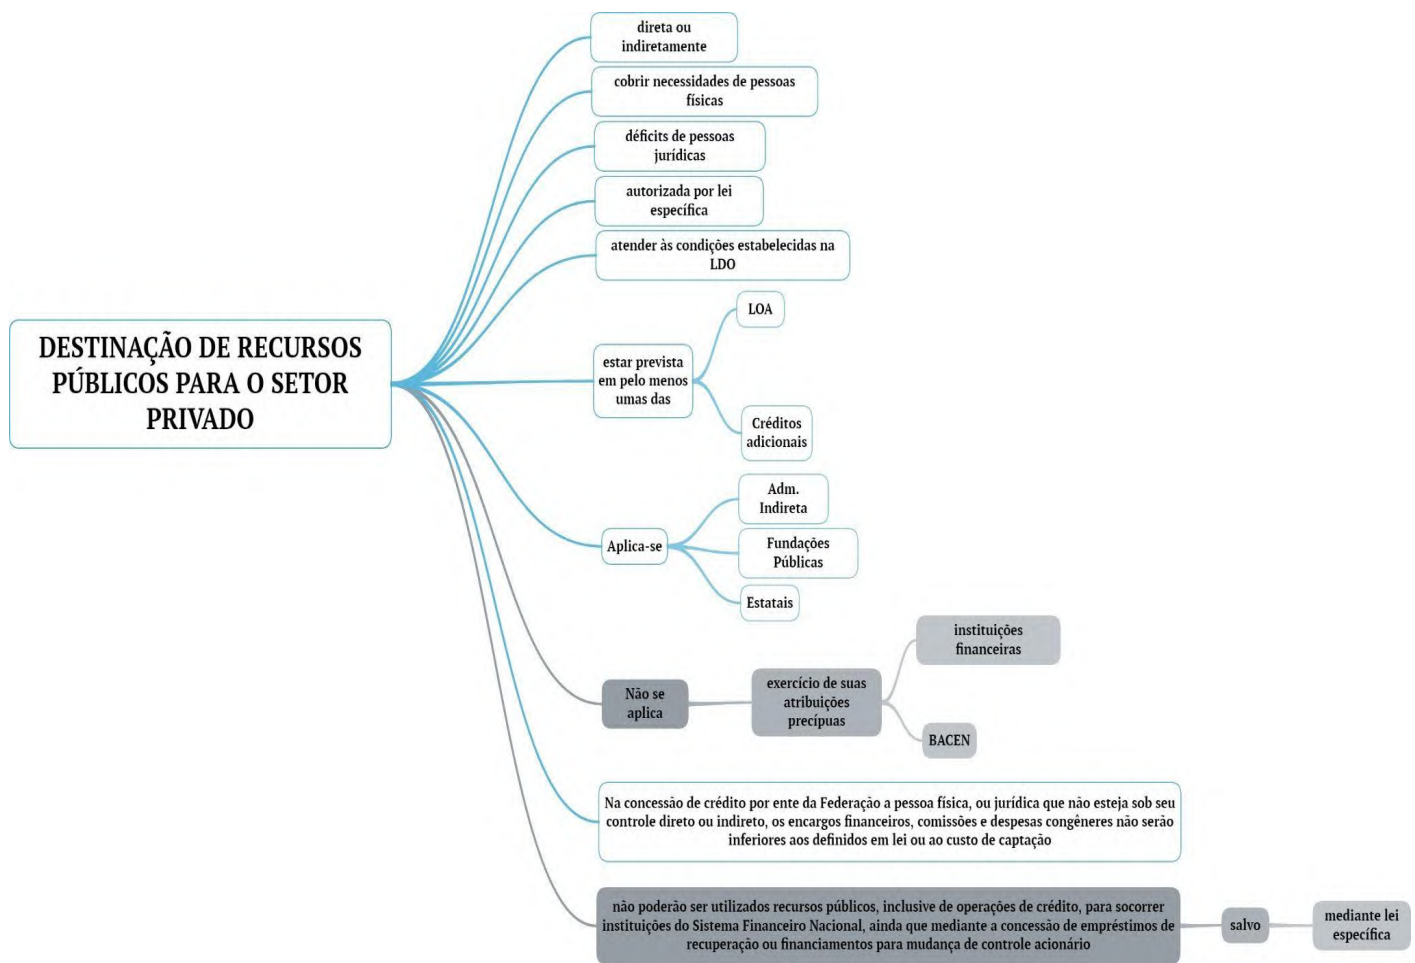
DESTINAÇÃO DE RECURSOS PÚBLICOS PARA O SETOR PRIVADO

direta ou indiretamente

cobrir necessidades de pessoas físicas

déficits de pessoas jurídicas

autorizada por lei específica

atender às condições estabelecidas na LDO

estar prevista em pelo menos umas das

LOA

Créditos adicionais

Aplica-se

Adm. Indireta

Fundações Públicas

Estatais

Não se aplica

exercício de suas atribuições precípuas

instituições financeiras

BACEN

Na concessão de crédito por ente da Federação a pessoa física, ou jurídica que não esteja sob seu controle direto ou indireto, os encargos financeiros, comissões e despesas congêneres não serão inferiores aos definidos em lei ou ao custo de captação

não poderão ser utilizados recursos públicos, inclusive de operações de crédito, para socorrer instituições do Sistema Financeiro Nacional, ainda que mediante a concessão de empréstimos de recuperação ou financiamentos para mudança de controle acionário

salvo

mediante lei específica